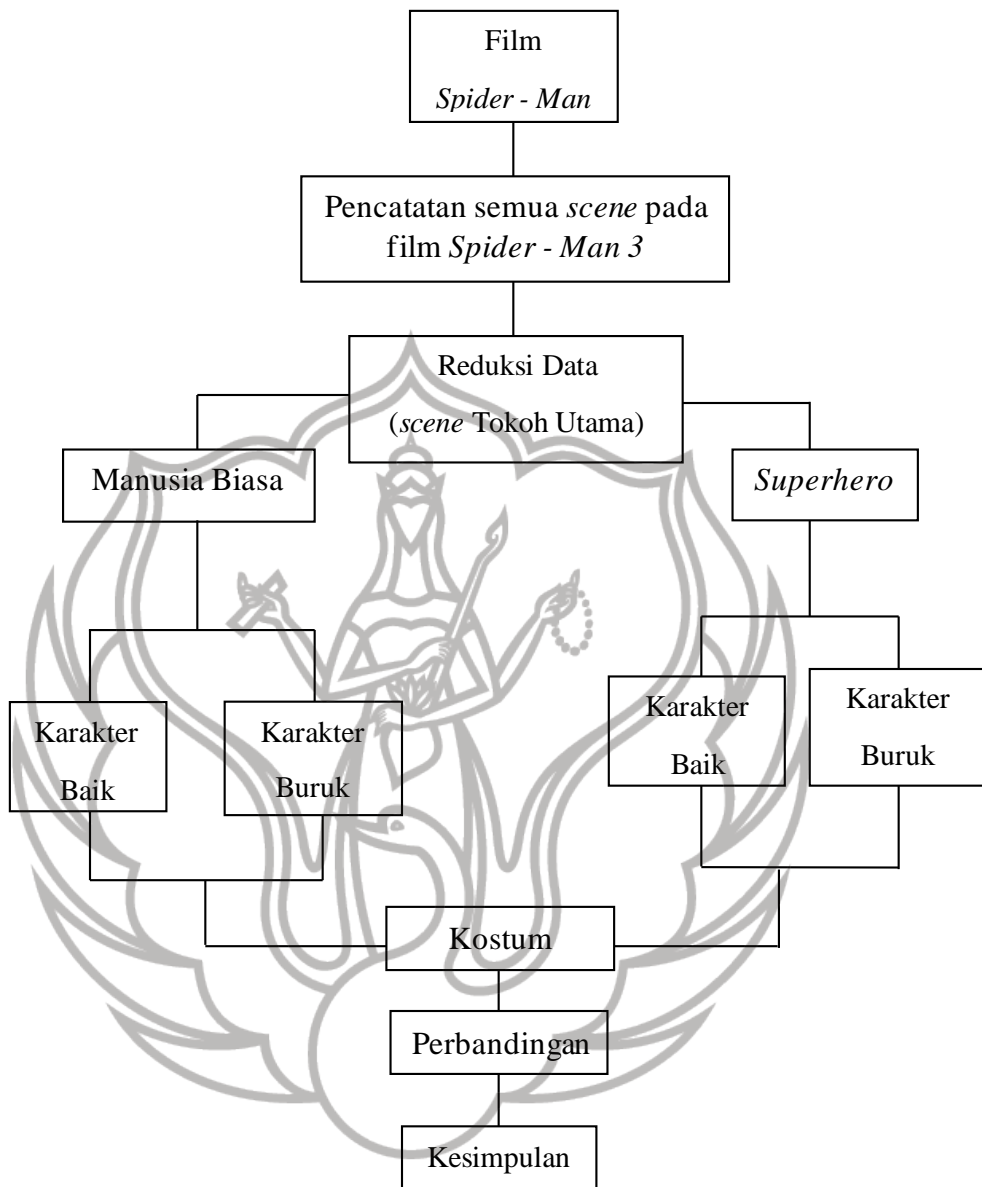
Film
*Spider - Man*

Pencatatan semua *scene* pada film *Spider - Man 3*

Reduksi Data
(*scene* Tokoh Utama)

Manusia Biasa

*Superhero*

Karakter Baik

Karakter Buruk

Karakter Baik

Karakter Buruk

Kostum

Perbandingan

Kesimpulan